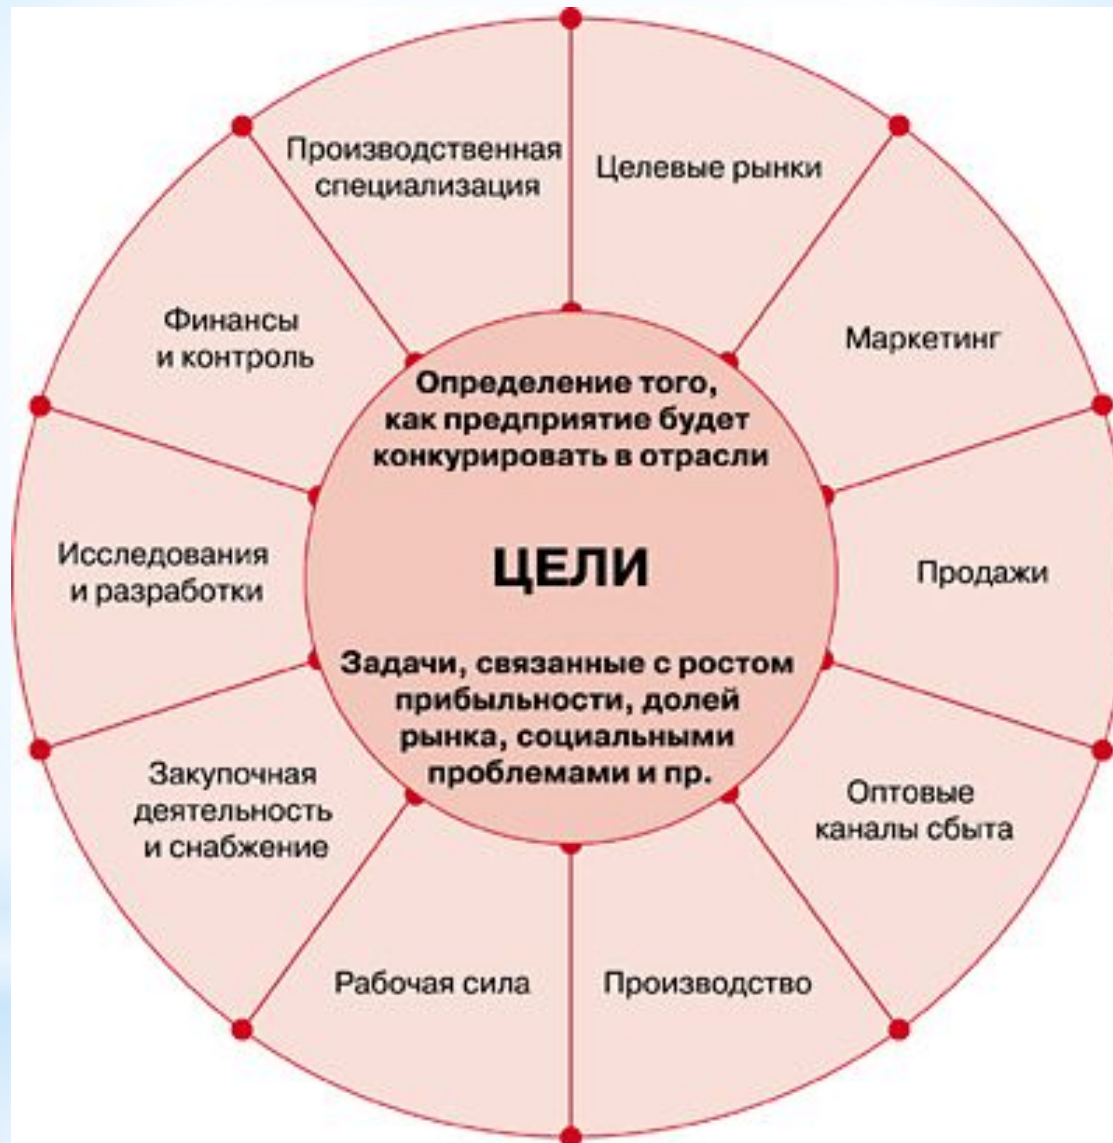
Производственная специализация

Целевые рынки

Маркетинг

Продажи

Оптовые каналы сбыта

Производство

Рабочая сила

Закупочная деятельность и снабжение

Исследования и разработки

Финансы и контроль

Определение того, как предприятие будет конкурировать в отрасли

ЦЕЛИ

Задачи, связанные с ростом прибыльности, долей рынка, социальными проблемами и пр.